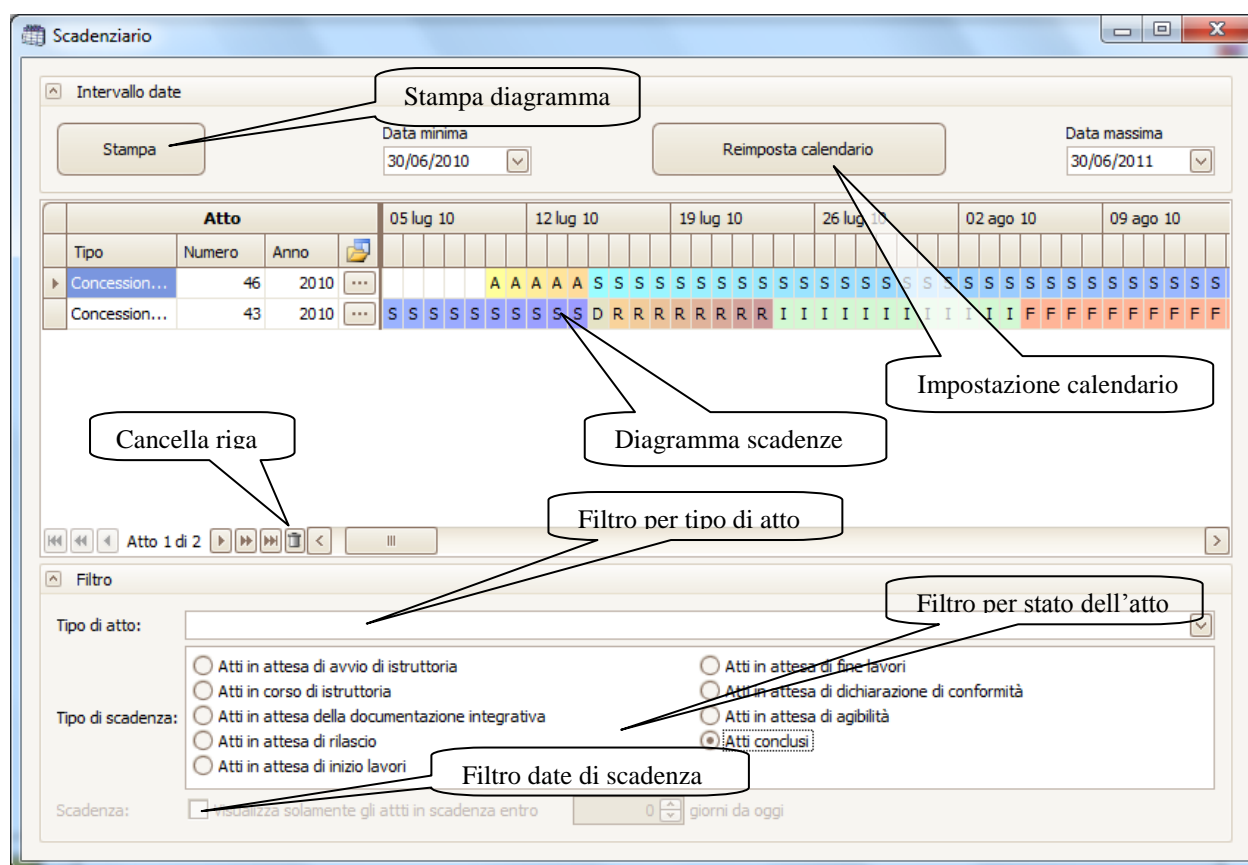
Scadenziario

Intervallo date

Stampa diagramma

Stampa

Data minima
30/06/2010

Reimposta calendario

Data massima
30/06/2011

| Atto | | | | 05 lug 10 | 12 lug 10 | 19 lug 10 | 26 lug 10 | 02 ago 10 | 09 ago 10 |
|---|---|---|---|---|---|---|---|---|---|
| Tipo | Numero | Anno | | | | | | | |
| Concession... | 46 | 2010 | ... | A A A A A | S S S S S S S | S S S S S S S | S S S S S S S | S S S S S S S | S S S S |
| Concession... | 43 | 2010 | ... | S S S S S S S | S S S D R R R | R R R R R I I | I I I I I I I | I F F F F F F | F F F F |

Impostazione calendario

Cancella riga

Diagramma scadenze

Filtro per tipo di atto

Atto 1 di 2

Filtro

Filtro per stato dell'atto

Tipo di atto:

Tipo di scadenza:

Atti in attesa di avvio di istruttoria
Atti in corso di istruttoria
Atti in attesa della documentazione integrativa
Atti in attesa di rilascio
Atti in attesa di inizio lavori
Atti in attesa di fine lavori
Atti in attesa di dichiarazione di conformità
Atti in attesa di agibilità
Atti conclusi

Filtro date di scadenza

Scadenza: Visualizza solamente gli attti in scadenza entro 0 giorni da oggi